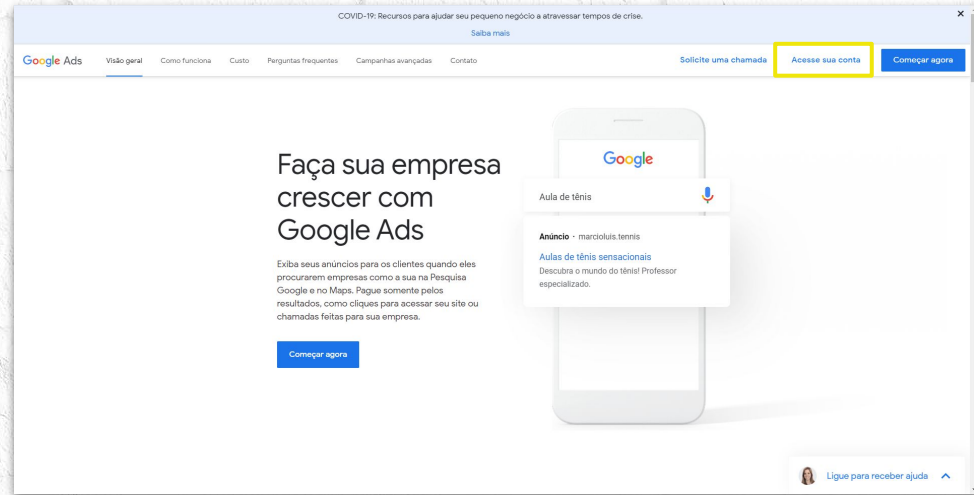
COVID-19: Recursos para ajudar seu pequeno negócio a atravessar tempos de crise.
Saiba mais

×

Google Ads Visão geral Como funciona Custo Perguntas frequentes Campanhas avançadas Contato Solicite uma chamada Acesse sua conta Começar agora

Faça sua empresa crescer com Google Ads

Exiba seus anúncios para os clientes quando eles procurarem empresas como a sua na Pesquisa Google e no Maps. Pague somente pelos resultados, como cliques para acessar seu site ou chamadas feitas para sua empresa.

Começar agora

Google

Aula de tênis

Anúncio · marcioluis.tennis

Aulas de tênis sensacionais

Descubra o mundo do tênis! Professor especializado.

Ligue para receber ajuda